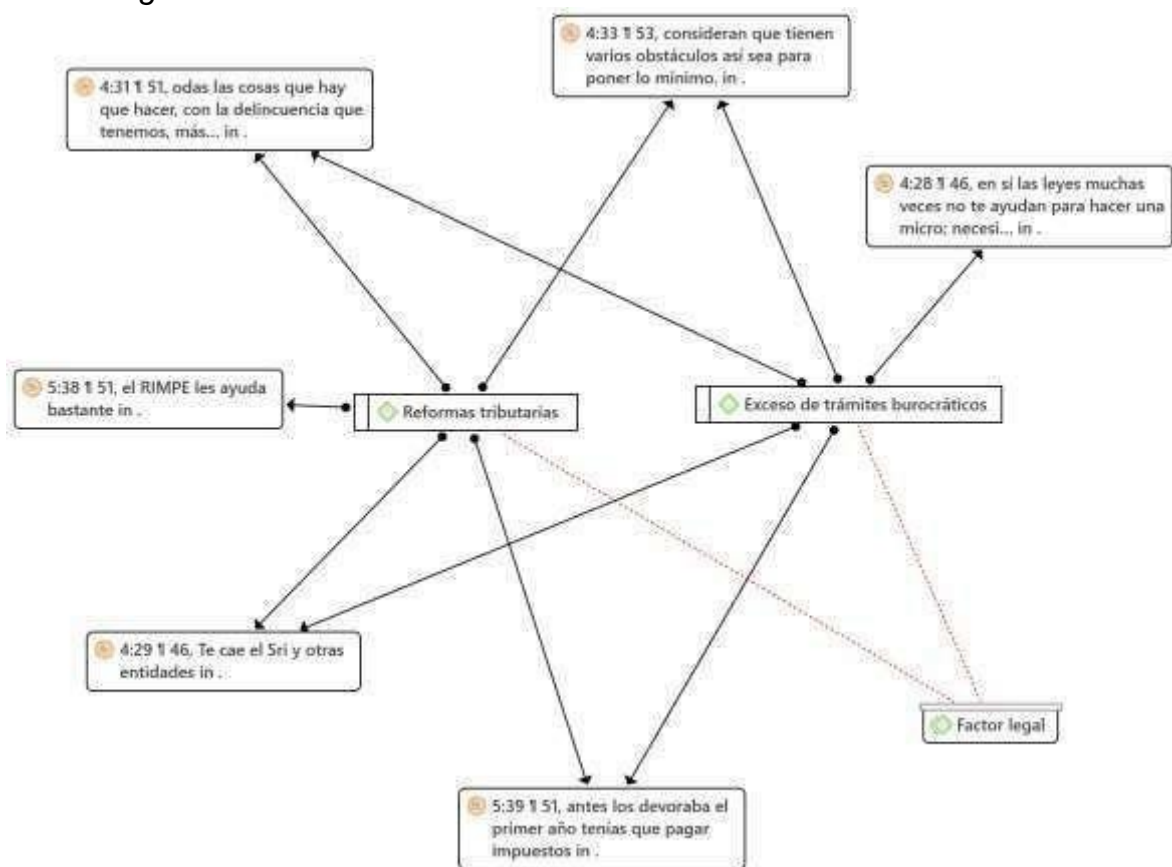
4:33 ¶ 53, consideran que tienen varios obstáculos así sea para poner lo mínimo, in .

4:31 ¶ 51, odas las cosas que hay que hacer, con la delincuencia que tenemos, más..., in .

4:28 ¶ 46, en sí las leyes muchas veces no te ayudan para hacer una micro; necesi..., in .

5:38 ¶ 51, el RIMPE les ayuda bastante in .

Reformas tributarias

Exceso de trámites burocráticos

4:29 ¶ 46, Te cae el Sri y otras entidades in .

Factor legal

5:39 ¶ 51, antes los devoraba el primer año tenías que pagar impuestos in .